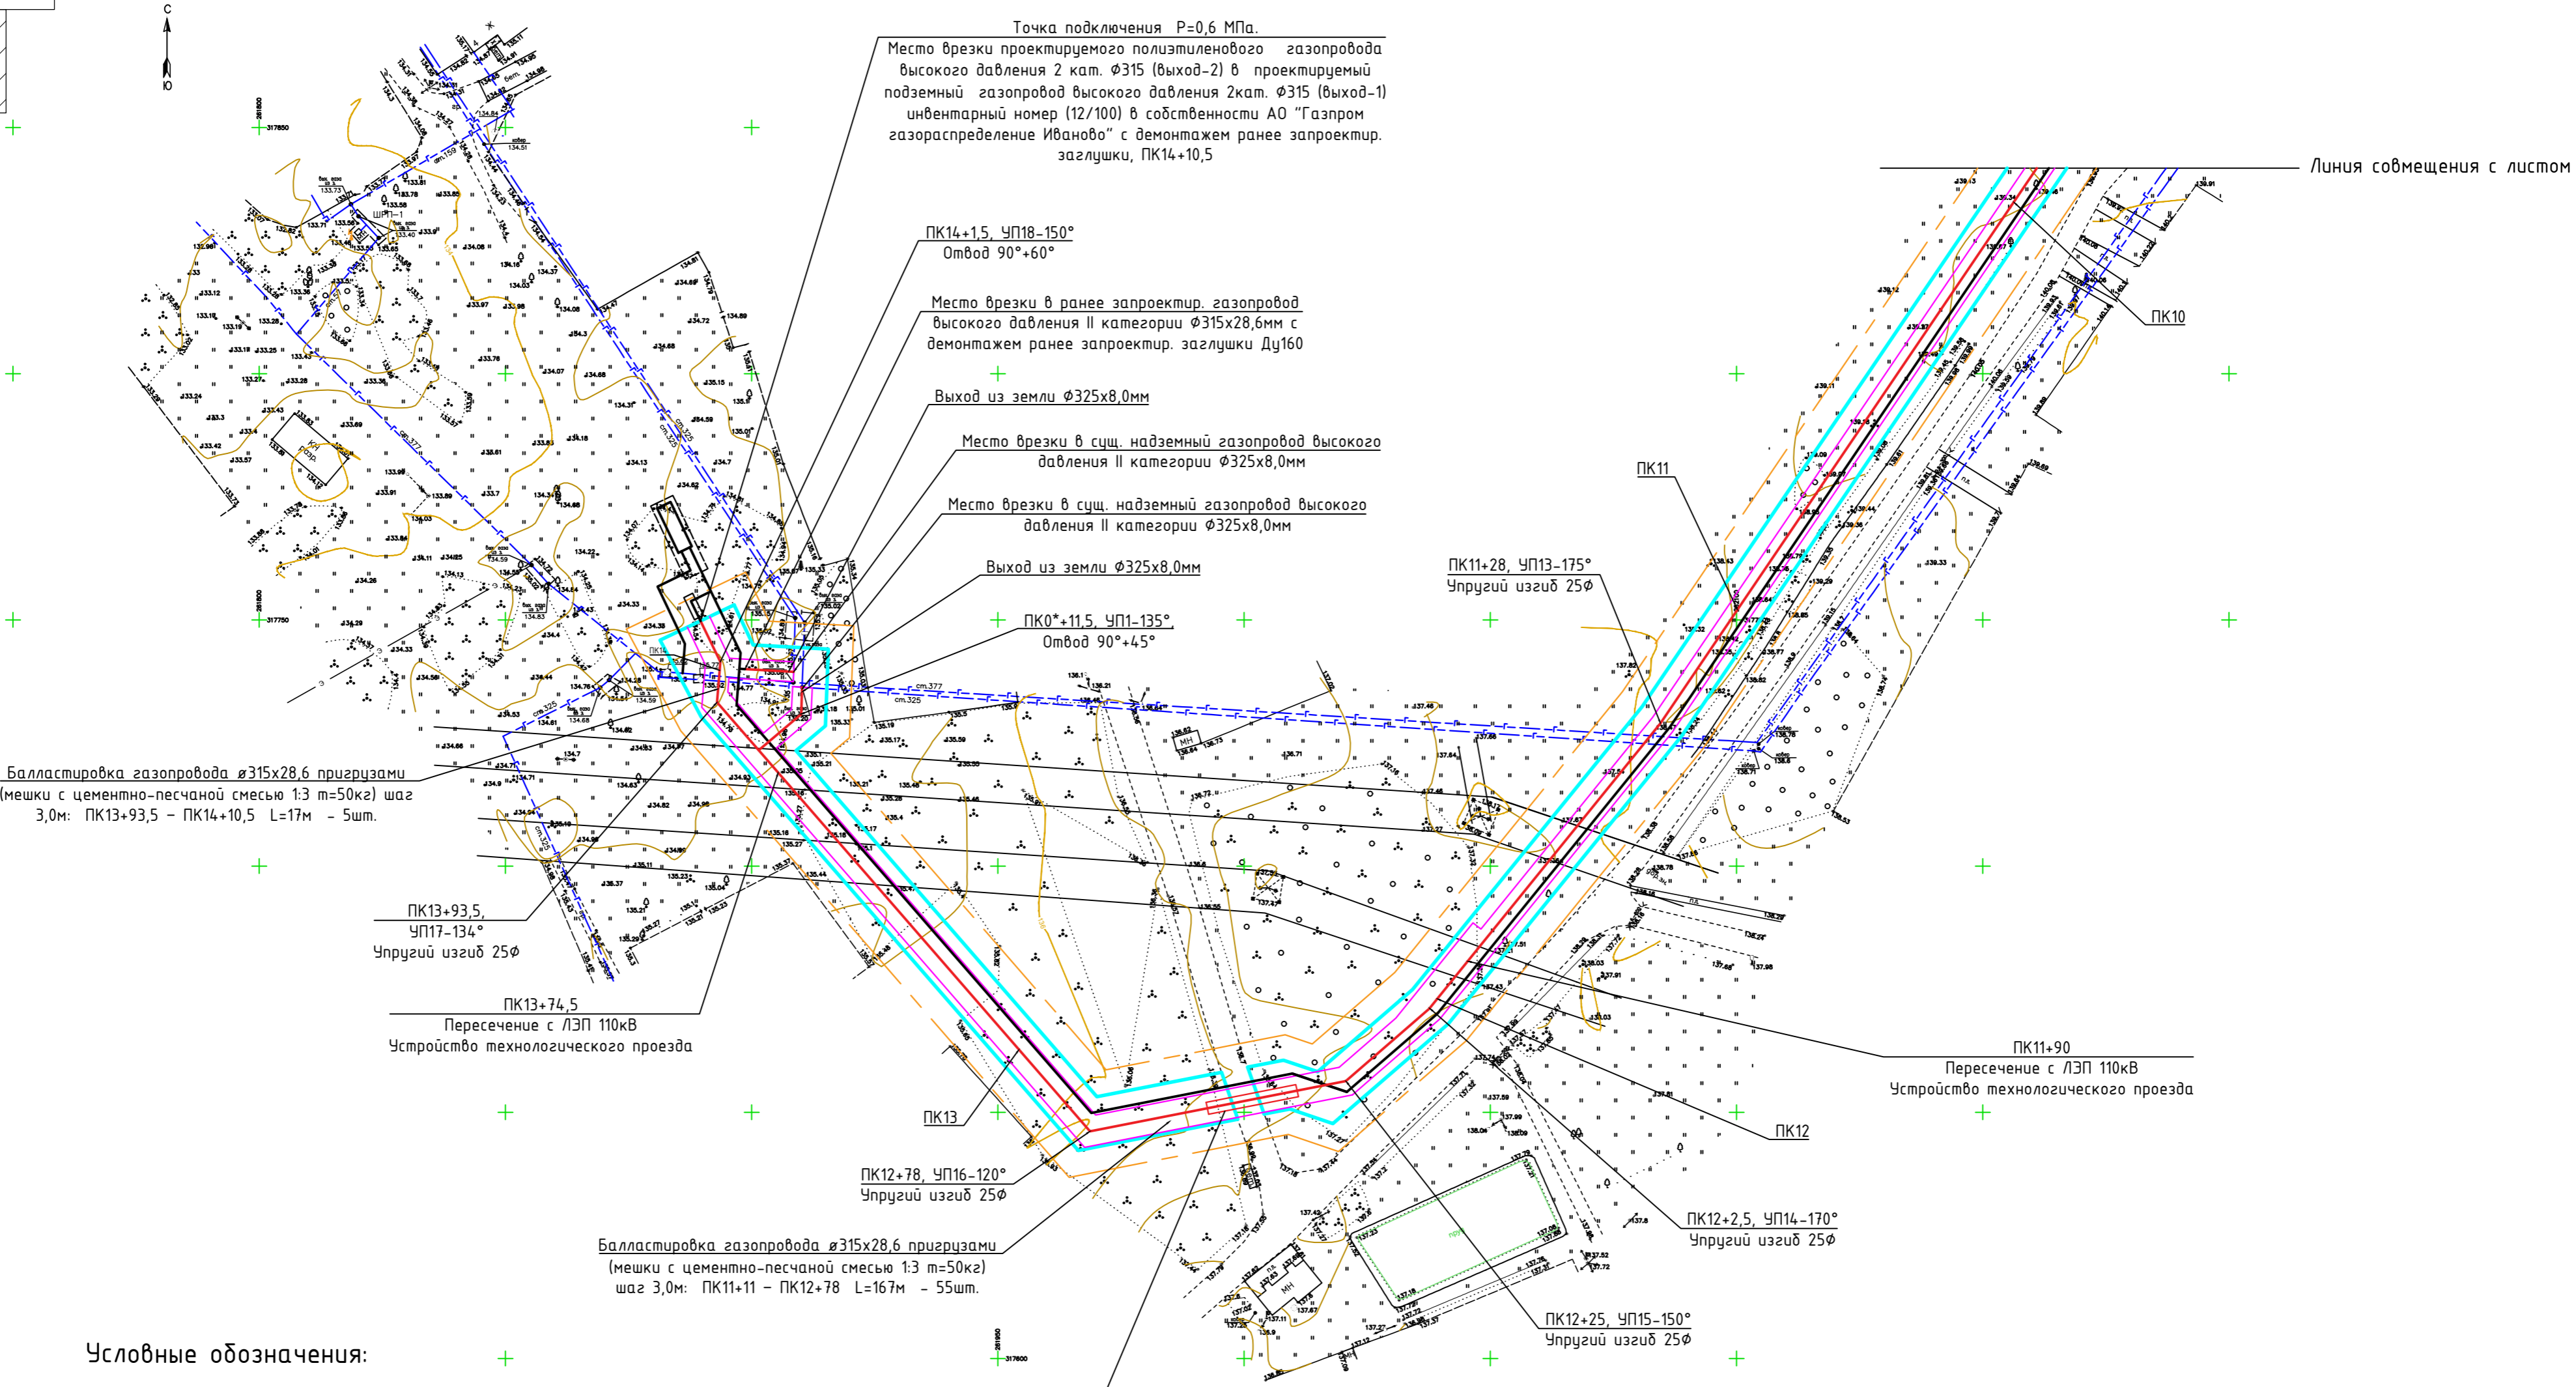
С
Ю

Точка подключения Р=0,6 МПа.
Место врезки проектируемого полиэтиленового газопровода высокого давления 2 кат. Ф315 (выход-2) в проектируемый подземный газопровод высокого давления 2кат. Ф315 (выход-1) инвентарный номер (12/100) в собственности АО "Газпром газораспределение Иваново" с демонтажем ранее запроектир. заглушки, ПК14+10,5

Линия совмещения с листом

ПК14+1,5, УП18-150°
Отвод 90°+60°

Место врезки в ранее запроектир. газопровод высокого давления II категории Ф315х28,6мм с демонтажем ранее запроектир. заглушки Ду160

Выход из земли Ф325х8,0мм

Место врезки в сущ. надземный газопровод высокого давления II категории Ф325х8,0мм

Место врезки в сущ. надземный газопровод высокого давления II категории Ф325х8,0мм

Выход из земли Ф325х8,0мм

ПК0*+11,5, УП1-135°
Отвод 90°+45°

ПК10

ПК11

ПК11+28, УП13-175°
Упругий изгиб 25Ф

ШРП-1

Балластировка газопровода ø315х28,6 пригрузами (мешки с цементно-песчаной смесью 1:3 m=50кг) шаг 3,0м: ПК13+93,5 – ПК14+10,5 L=17м – 5шт.

ПК13+93,5,
УП17-134°
Упругий изгиб 25Ф

ПК13+74,5
Пересечение с ЛЭП 110кВ
Устройство технологического проезда

ПК11+90
Пересечение с ЛЭП 110кВ
Устройство технологического проезда

ПК13

ПК12

ПК12+78, УП16-120°
Упругий изгиб 25Ф

ПК12+2,5, УП14-170°
Упругий изгиб 25Ф

Балластировка газопровода ø315х28,6 пригрузами (мешки с цементно-песчаной смесью 1:3 m=50кг) шаг 3,0м: ПК11+11 – ПК12+78 L=167м – 55шт.

ПК12+25, УП15-150°
Упругий изгиб 25Ф

Условные обозначения: